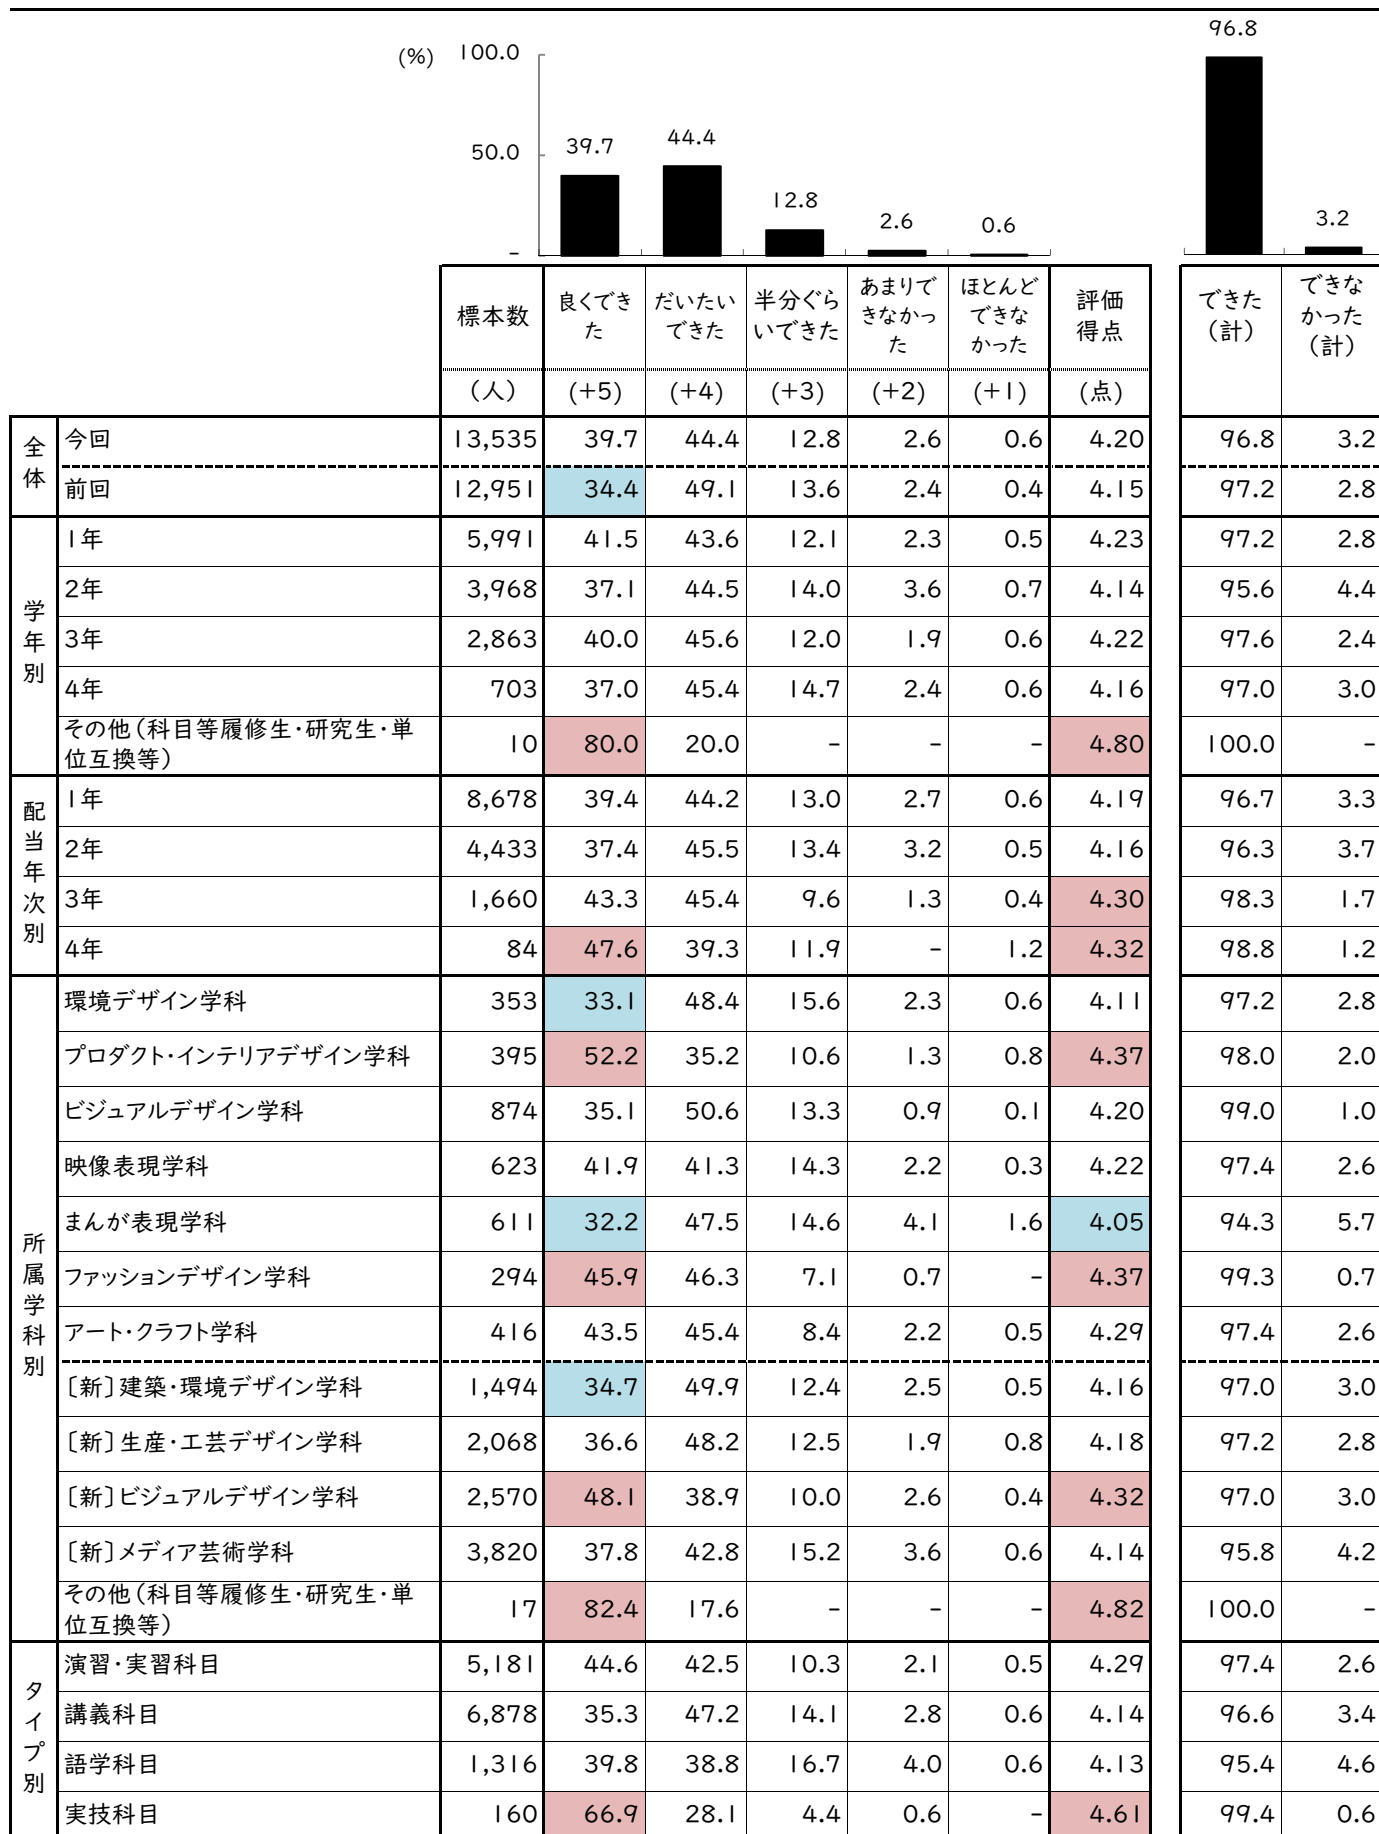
(%) 100.0

50.0

39.7 44.4 12.8 2.6 0.6

96.8 3.2

| | | 標本数 | 良くできた | だいたいできた | 半分ぐらいできた | あまりできなかった | ほとんどできなかった | 評価得点 | できた（計） | できなかった（計） |
|---|---|---|---|---|---|---|---|---|---|---|
| | | （人） | (+5) | (+4) | (+3) | (+2) | (+1) | （点） | | |
| 全体 | 今回 | 13,535 | 39.7 | 44.4 | 12.8 | 2.6 | 0.6 | 4.20 | 96.8 | 3.2 |
| | 前回 | 12,951 | 34.4 | 49.1 | 13.6 | 2.4 | 0.4 | 4.15 | 97.2 | 2.8 |
| 学年別 | 1年 | 5,991 | 41.5 | 43.6 | 12.1 | 2.3 | 0.5 | 4.23 | 97.2 | 2.8 |
| | 2年 | 3,968 | 37.1 | 44.5 | 14.0 | 3.6 | 0.7 | 4.14 | 95.6 | 4.4 |
| | 3年 | 2,863 | 40.0 | 45.6 | 12.0 | 1.9 | 0.6 | 4.22 | 97.6 | 2.4 |
| | 4年 | 703 | 37.0 | 45.4 | 14.7 | 2.4 | 0.6 | 4.16 | 97.0 | 3.0 |
| | その他（科目等履修生・研究生・単位互換等） | 10 | 80.0 | 20.0 | - | - | - | 4.80 | 100.0 | - |
| 配当年次別 | 1年 | 8,678 | 39.4 | 44.2 | 13.0 | 2.7 | 0.6 | 4.19 | 96.7 | 3.3 |
| | 2年 | 4,433 | 37.4 | 45.5 | 13.4 | 3.2 | 0.5 | 4.16 | 96.3 | 3.7 |
| | 3年 | 1,660 | 43.3 | 45.4 | 9.6 | 1.3 | 0.4 | 4.30 | 98.3 | 1.7 |
| | 4年 | 84 | 47.6 | 39.3 | 11.9 | - | 1.2 | 4.32 | 98.8 | 1.2 |
| 所属学科別 | 環境デザイン学科 | 353 | 33.1 | 48.4 | 15.6 | 2.3 | 0.6 | 4.11 | 97.2 | 2.8 |
| | プロダクト・インテリアデザイン学科 | 395 | 52.2 | 35.2 | 10.6 | 1.3 | 0.8 | 4.37 | 98.0 | 2.0 |
| | ビジュアルデザイン学科 | 874 | 35.1 | 50.6 | 13.3 | 0.9 | 0.1 | 4.20 | 99.0 | 1.0 |
| | 映像表現学科 | 623 | 41.9 | 41.3 | 14.3 | 2.2 | 0.3 | 4.22 | 97.4 | 2.6 |
| | まんが表現学科 | 611 | 32.2 | 47.5 | 14.6 | 4.1 | 1.6 | 4.05 | 94.3 | 5.7 |
| | ファッションデザイン学科 | 294 | 45.9 | 46.3 | 7.1 | 0.7 | - | 4.37 | 99.3 | 0.7 |
| | アート・クラフト学科 | 416 | 43.5 | 45.4 | 8.4 | 2.2 | 0.5 | 4.29 | 97.4 | 2.6 |
| | 〔新〕建築・環境デザイン学科 | 1,494 | 34.7 | 49.9 | 12.4 | 2.5 | 0.5 | 4.16 | 97.0 | 3.0 |
| | 〔新〕生産・工芸デザイン学科 | 2,068 | 36.6 | 48.2 | 12.5 | 1.9 | 0.8 | 4.18 | 97.2 | 2.8 |
| | 〔新〕ビジュアルデザイン学科 | 2,570 | 48.1 | 38.9 | 10.0 | 2.6 | 0.4 | 4.32 | 97.0 | 3.0 |
| | 〔新〕メディア芸術学科 | 3,820 | 37.8 | 42.8 | 15.2 | 3.6 | 0.6 | 4.14 | 95.8 | 4.2 |
| | その他（科目等履修生・研究生・単位互換等） | 17 | 82.4 | 17.6 | - | - | - | 4.82 | 100.0 | - |
| タイプ別 | 演習・実習科目 | 5,181 | 44.6 | 42.5 | 10.3 | 2.1 | 0.5 | 4.29 | 97.4 | 2.6 |
| | 講義科目 | 6,878 | 35.3 | 47.2 | 14.1 | 2.8 | 0.6 | 4.14 | 96.6 | 3.4 |
| | 語学科目 | 1,316 | 39.8 | 38.8 | 16.7 | 4.0 | 0.6 | 4.13 | 95.4 | 4.6 |
| | 実技科目 | 160 | 66.9 | 28.1 | 4.4 | 0.6 | - | 4.61 | 99.4 | 0.6 |